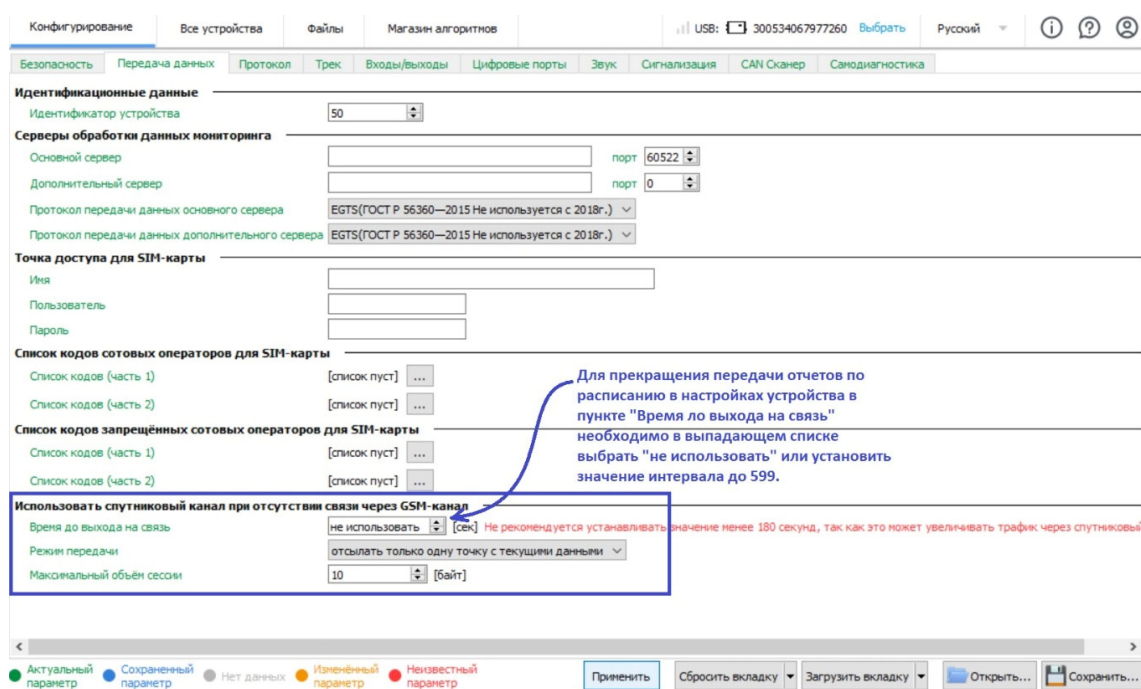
Конфигурирование | Все устройства | Файлы | Магазин алгоритмов | USB: 300534067977260 Выбрать | Русский

Безопасность | Передача данных | Протокол | Трек | Входы/выходы | Цифровые порты | Звук | Сигнализация | CAN Сканер | Самодиагностика

Идентификационные данные
Идентификатор устройства 50

Серверы обработки данных мониторинга
Основной сервер порт 60522
Дополнительный сервер порт 0
Протокол передачи данных основного сервера EGTS(ГОСТ Р 56360—2015 Не используется с 2018г.)
Протокол передачи данных дополнительного сервера EGTS(ГОСТ Р 56360—2015 Не используется с 2018г.)

Точка доступа для SIM-карты
Имя
Пользователь
Пароль

Список кодов сотовых операторов для SIM-карты
Список кодов (часть 1) [список пуст] ...
Список кодов (часть 2) [список пуст] ...

Список кодов запрещённых сотовых операторов для SIM-карты
Список кодов (часть 1) [список пуст] ...
Список кодов (часть 2) [список пуст] ...

Для прекращения передачи отчетов по расписанию в настройках устройства в пункте "Время ло выхода на связь" необходимо в выпадающем списке выбрать "не использовать" или установить значение интервала до 599.

Использовать спутниковый канал при отсутствии связи через GSM-канал
Время до выхода на связь не использовать [сек] Не рекомендуется устанавливать значение менее 180 секунд, так как это может увеличивать трафик через спутниковый
Режим передачи отсылать только одну точку с текущими данными
Максимальный объём сессии 10 [байт]

Актуальный параметр | Сохраненный параметр | Нет данных | Изменённый параметр | Неизвестный параметр | Применить | Сбросить вкладку | Загрузить вкладку | Открыть... | Сохранить...